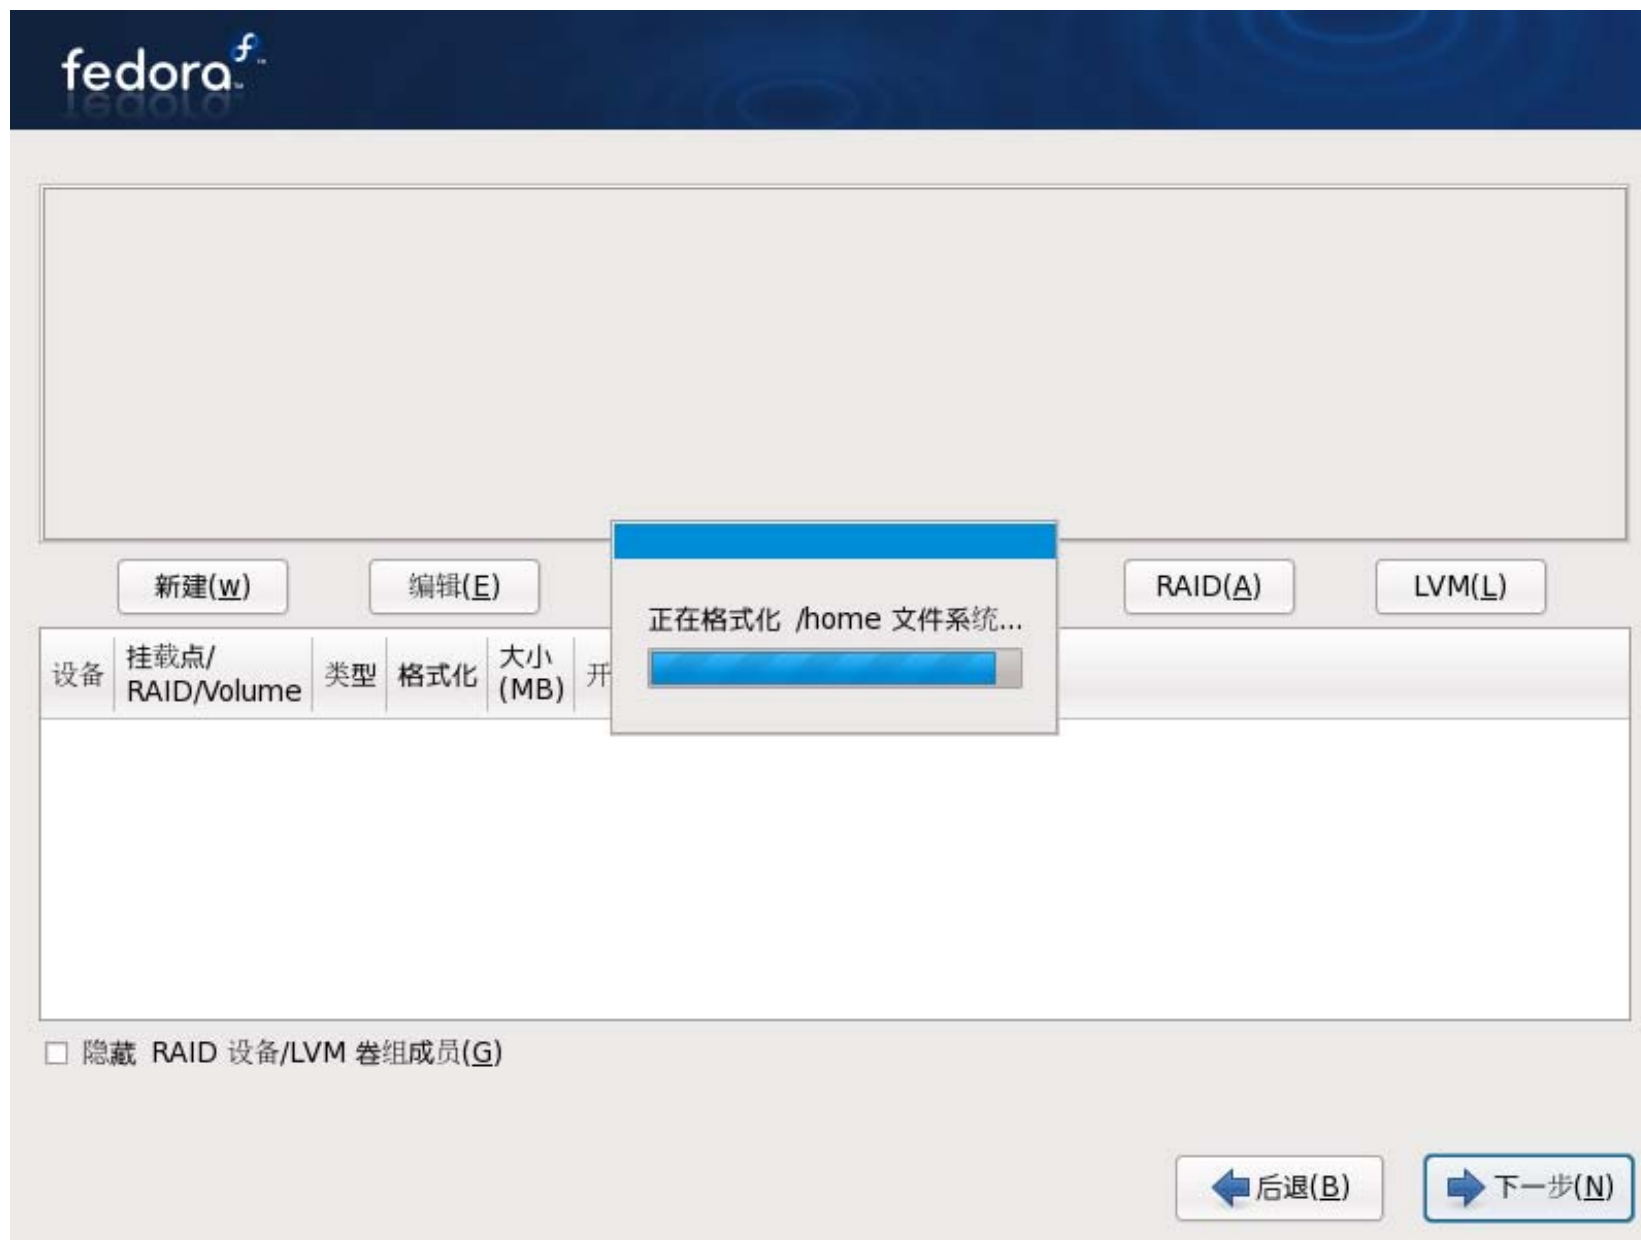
fedora

新建(W)

编辑(E)

正在格式化 /home 文件系统...

RAID(A)

LVM(L)

| 设备 | 挂载点/ RAID/Volume | 类型 | 格式化 | 大小 (MB) | 开 |
|---|---|---|---|---|---|

隐藏 RAID 设备/LVM 卷组成员(G)

后退(B)

下一步(N)